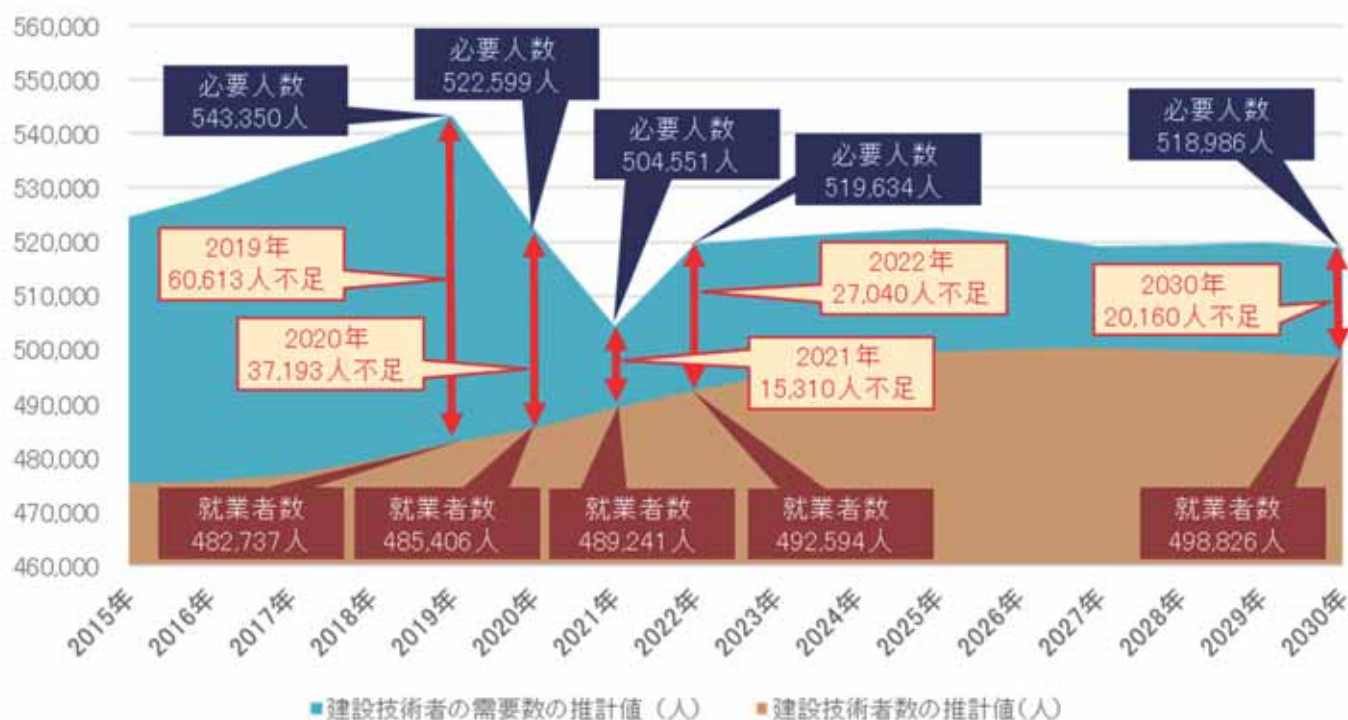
560,000
550,000
540,000
530,000
520,000
510,000
500,000
490,000
480,000
470,000
460,000

必要人数
543,350人

必要人数
522,599人

必要人数
504,551人

必要人数
519,634人

必要人数
518,986人

2019年
60,613人不足

2020年
37,193人不足

2022年
27,040人不足

2021年
15,310人不足

2030年
20,160人不足

就業者数
482,737人

就業者数
485,406人

就業者数
489,241人

就業者数
492,594人

就業者数
498,826人

2015年 2016年 2017年 2018年 2019年 2020年 2021年 2022年 2023年 2024年 2025年 2026年 2027年 2028年 2029年 2030年

建設技術者の需要数の推計値（人）　建設技術者数の推計値（人）